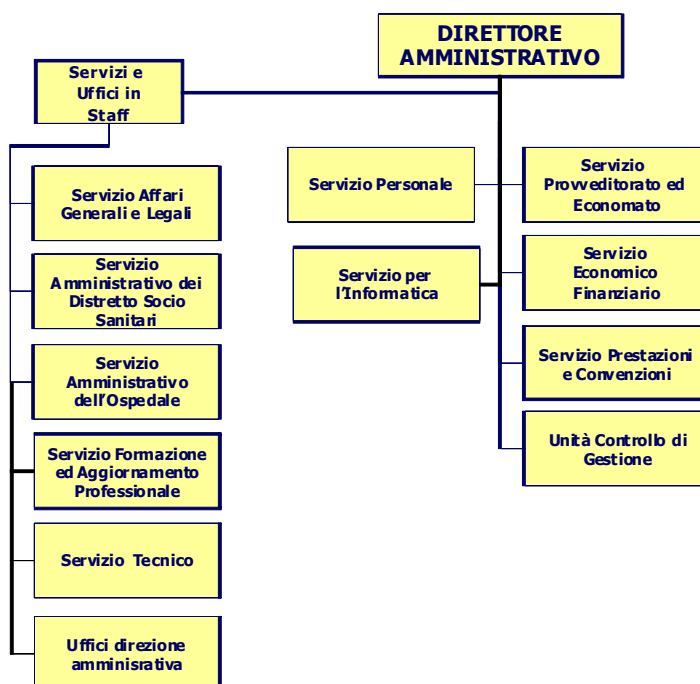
DIRETTORE AMMINISTRATIVO

Servizi e Uffici in Staff

Servizio Affari Generali e Legali

Servizio Amministrativo dei Distretto Socio Sanitari

Servizio Amministrativo dell'Ospedale

Servizio Formazione ed Aggiornamento Professionale

Servizio Tecnico

Uffici direzione amminisrativa

Servizio Personale

Servizio per l'Informatica

Servizio Provveditorato ed Economato

Servizio Economico Finanziario

Servizio Prestazioni e Convenzioni

Unità Controllo di Gestione